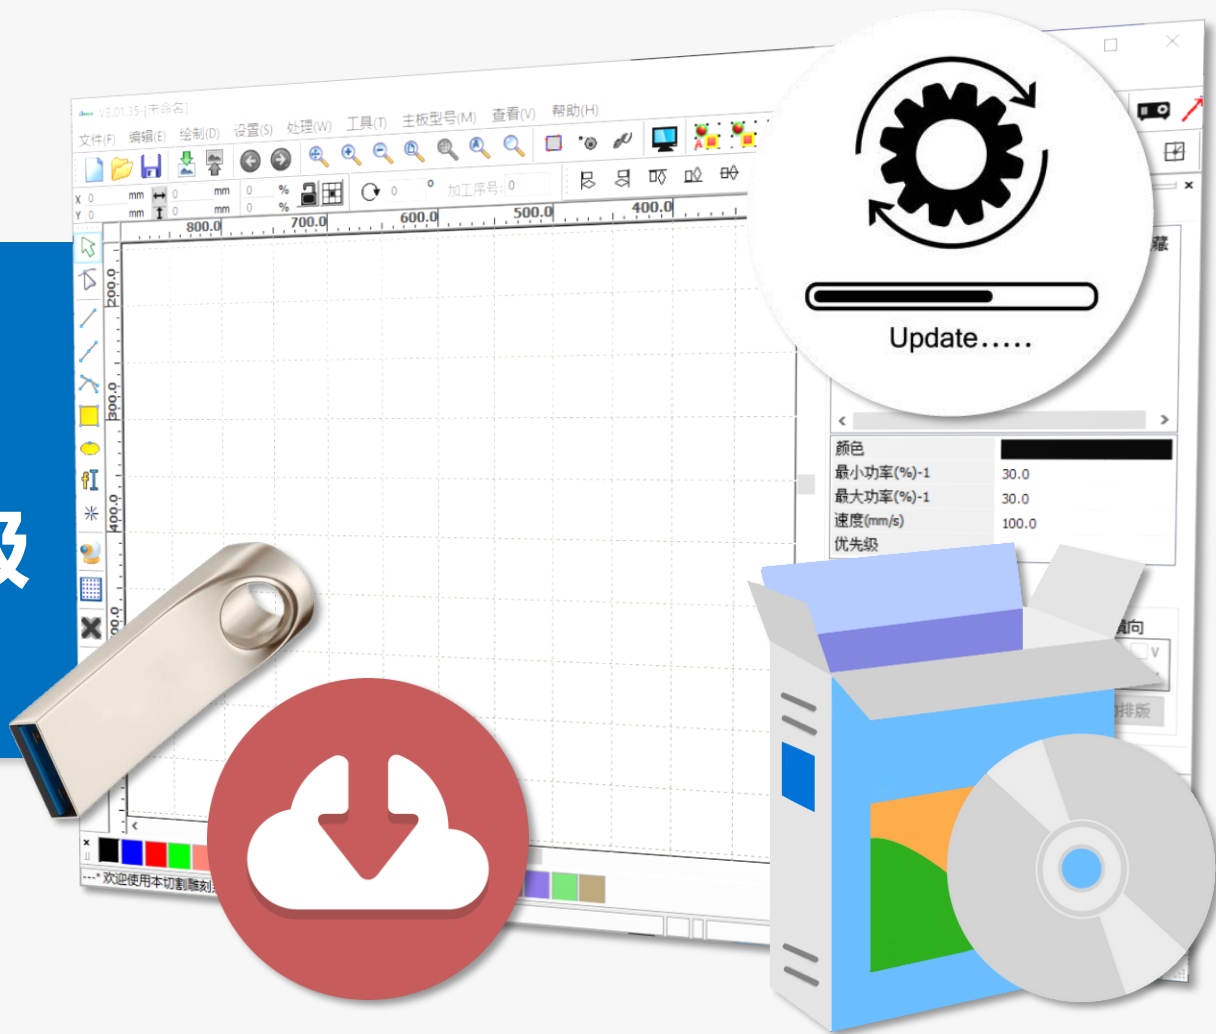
级

V3.01.35 [未命名]

文件(F) 编辑(E) 绘制(D) 设置(S) 处理(W) 工具(T) 主板型号(M) 查看(V) 帮助(H)

X 0 mm 0 mm 0 %
Y 0 mm 0 mm 0 %

0 °

加工序号: 0

800.0 700.0 600.0 500.0 400.0

200.0

300.0

400.0

00.0

Update.....

藏

颜色

| 最小功率(%)-1 | 30.0 |
|---|---|
| 最大功率(%)-1 | 30.0 |
| 速度(mm/s) | 100.0 |
| 优先级 | |

向

排版

---* 欢迎使用本切割雕刻